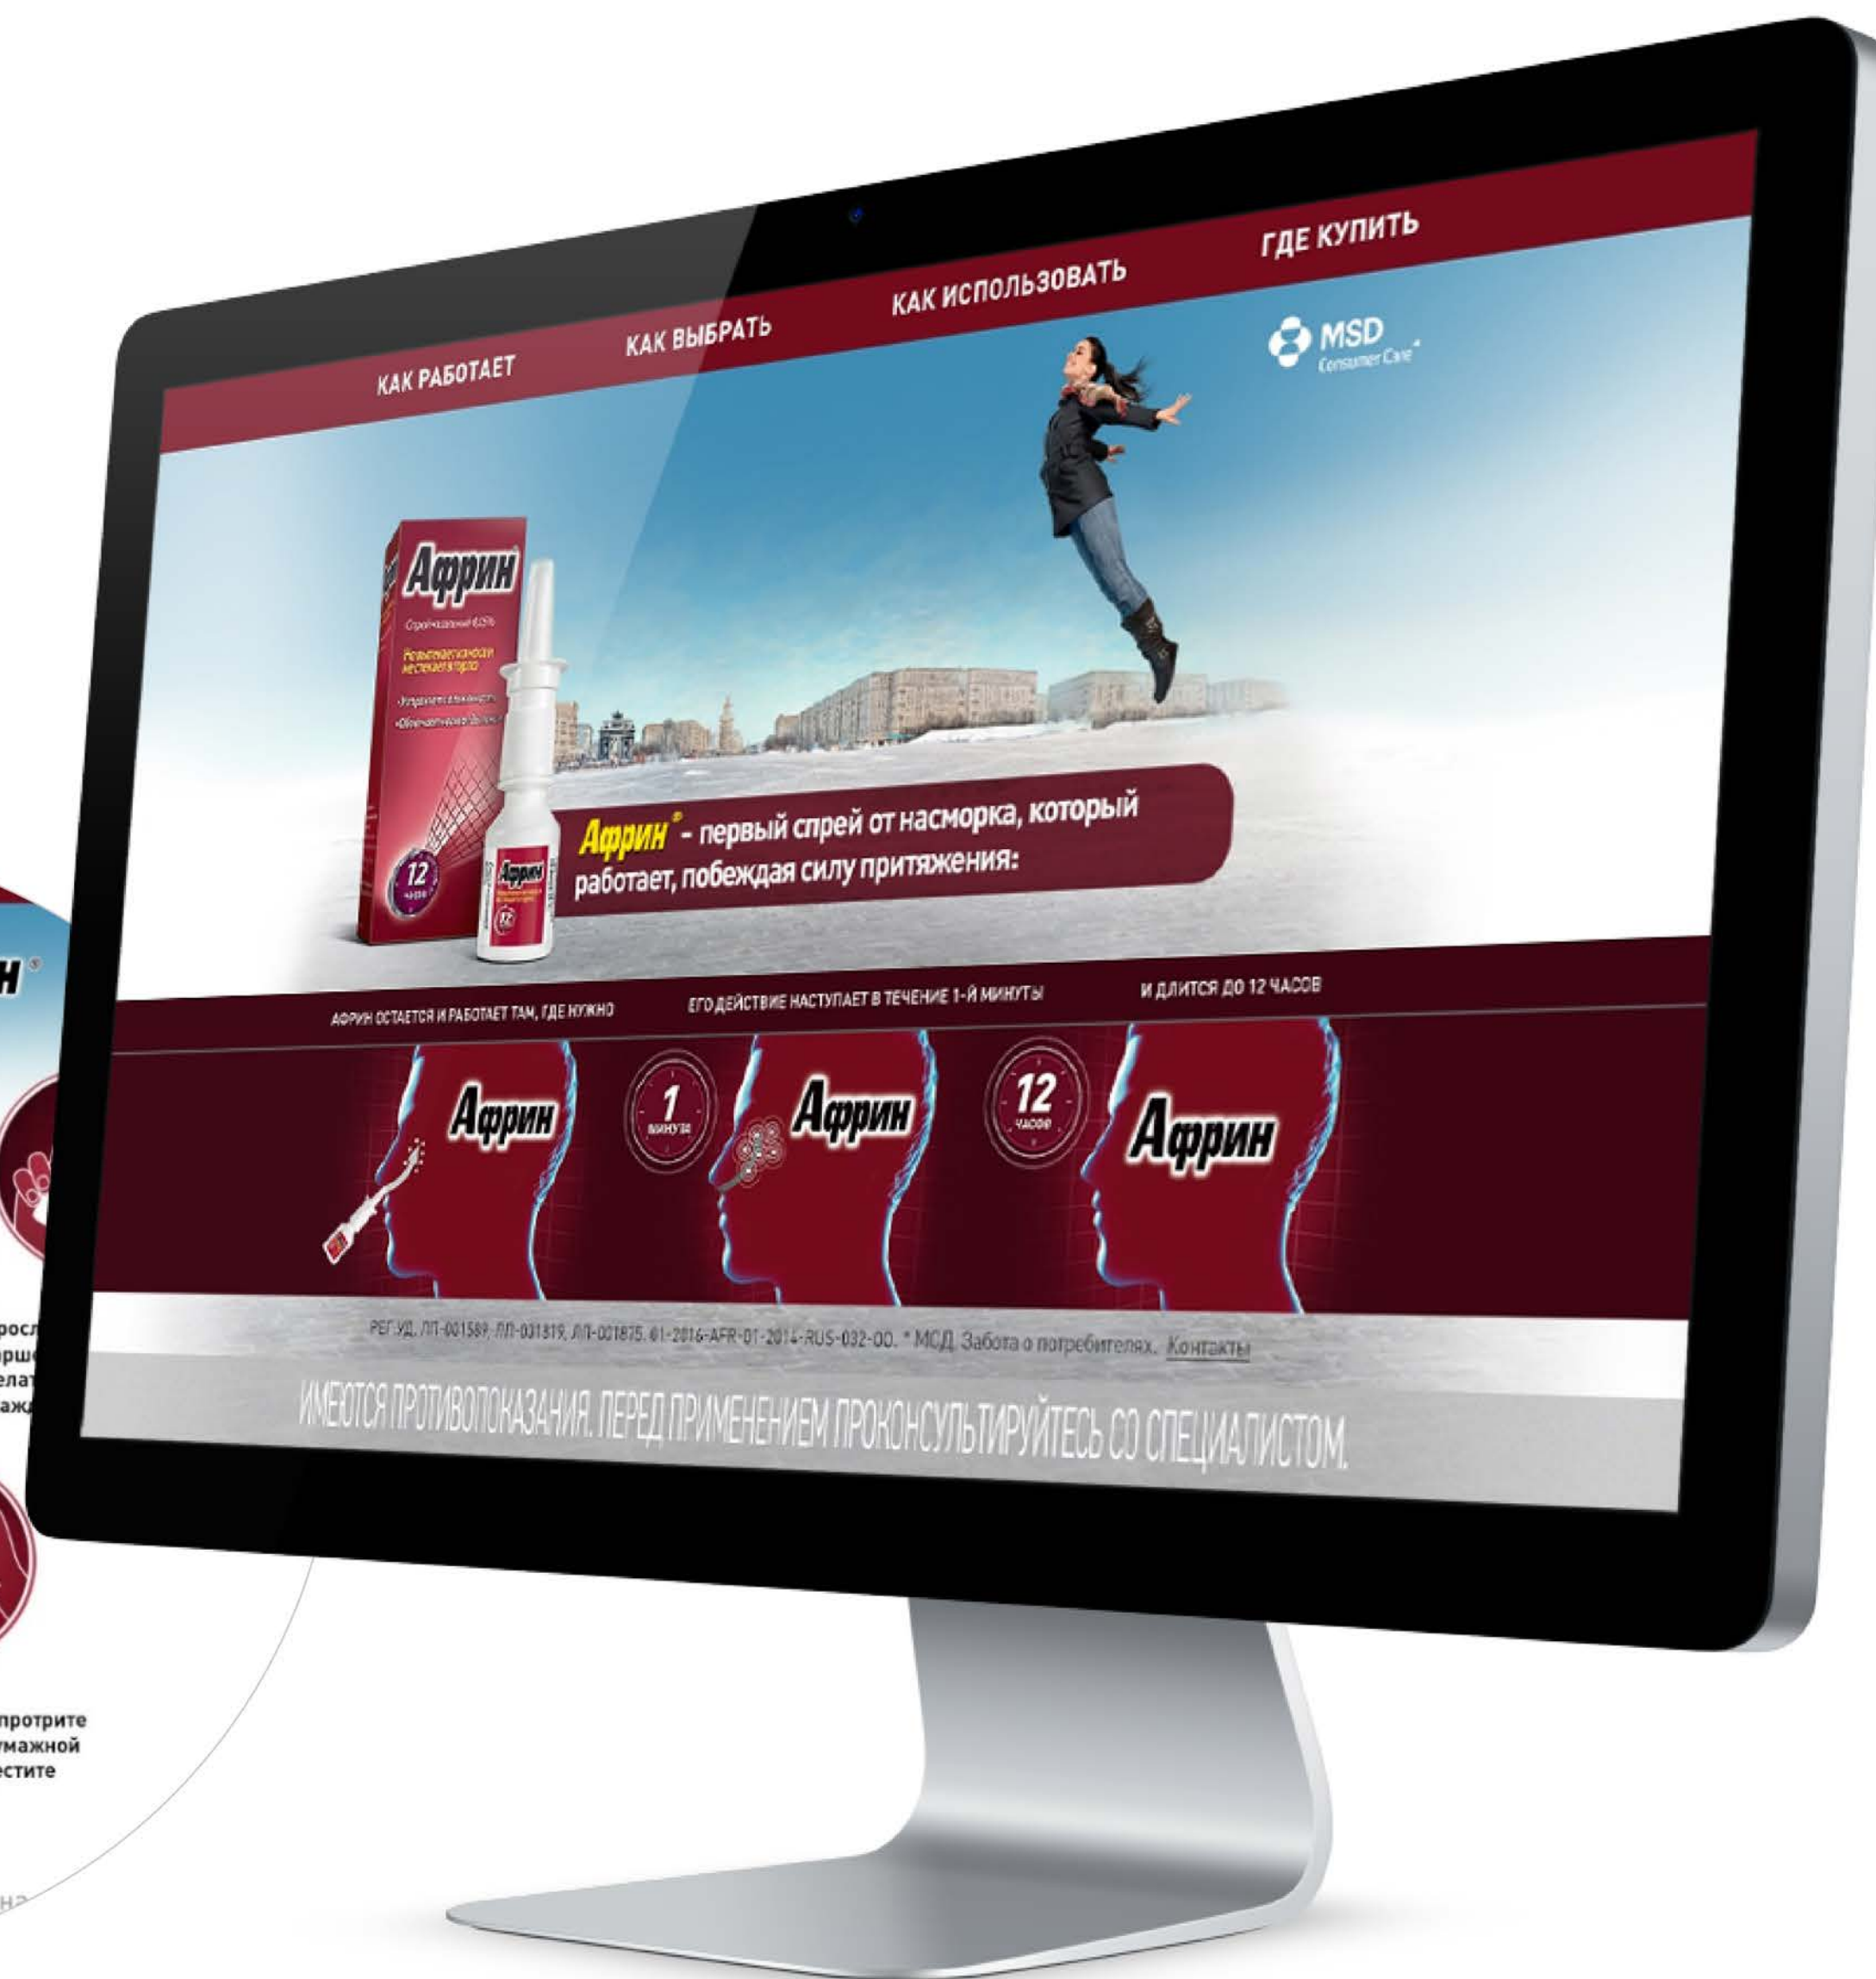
КАК РАБОТАЕТ КАК ВЫБРАТЬ КАК ИСПОЛЬЗОВАТЬ ГДЕ КУПИТЬ

MSD Consumer Care

Африн

Спрей назальный 0,05%

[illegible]

12 часов

Африн® - первый спрей от насморка, который работает, побеждая силу притяжения:

АФРИН ОСТАЕТСЯ И РАБОТАЕТ ТАМ, ГДЕ НУЖНО

ЕГО ДЕЙСТВИЕ НАСТУПАЕТ В ТЕЧЕНИЕ 1-Й МИНУТЫ

И ДЛИТСЯ ДО 12 ЧАСОВ

Африн

1 минута

Африн

12 часов

Африн

РЕГ.УД. ЛП-001589, ЛП-001819, ЛП-001875. 01-2016-AFR-01-2016-RUS-032-OD. * МСД Забота о потребителях. Контакты

ИМЕЮТСЯ ПРОТИВОПОКАЗАНИЯ. ПЕРЕД ПРИМЕНЕНИЕМ ПРОКОНСУЛЬТИРУЙТЕСЬ СО СПЕЦИАЛИСТОМ.

н®

росл
рш
елат
аж

протрите
умажной
естите

н